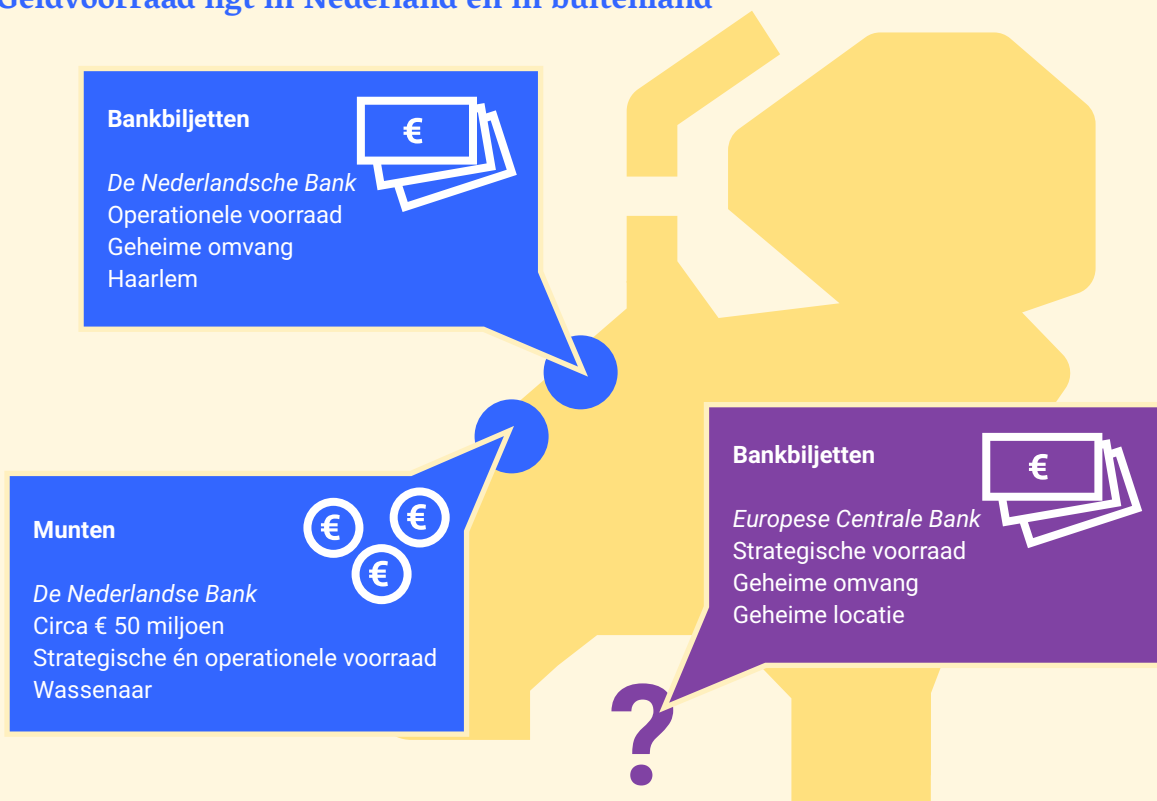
Geldvoorraad ligt in Nederland en in buitenland

Bankbiljetten

€

De Nederlandsche Bank
Operationele voorraad
Geheime omvang
Haarlem

Munten

€ € €

De Nederlandse Bank
Circa € 50 miljoen
Strategische én operationele voorraad
Wassenaar

Bankbiljetten

€

Europese Centrale Bank
Strategische voorraad
Geheime omvang
Geheime locatie

?